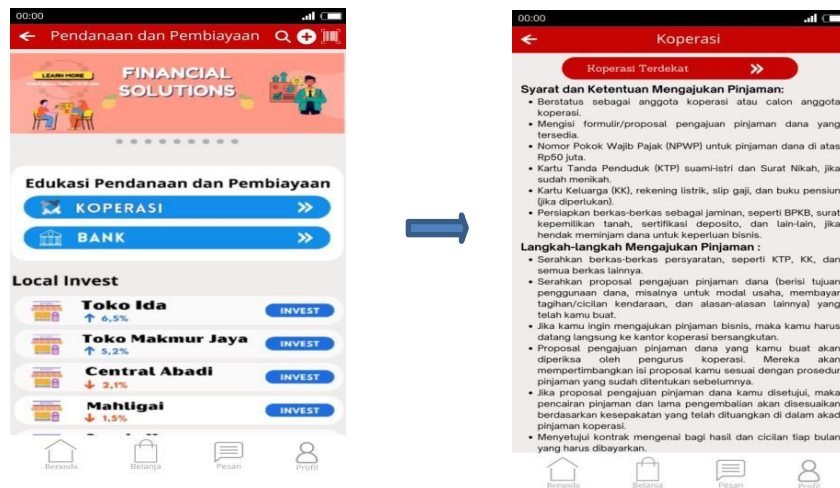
00:00

Pendanaan dan Pembiayaan

LEARN MORE

FINANCIAL SOLUTIONS

Edukasi Pendanaan dan Pembiayaan

KOPERASI

BANK

Local Invest

Toko Ida
6,5%
INVEST

Toko Makmur Jaya
5,2%
INVEST

Central Abadi
2,1%
INVEST

Mahligai
1,5%
INVEST

Beranda Belanja Pesan Profil

00:00

Koperasi

Koperasi Terdekat

Syarat dan Ketentuan Mengajukan Pinjaman:
• Berstatus sebagai anggota koperasi atau calon anggota koperasi.
• Mengisi formulir/proposal pengajuan pinjaman dana yang tersedia.
• Nomor Pokok Wajib Pajak (NPWP) untuk pinjaman dana di atas Rp50 juta.
• Kartu Tanda Penduduk (KTP) suami-istri dan Surat Nikah, jika sudah menikah.
• Kartu Keluarga (KK), rekening listrik, slip gaji, dan buku pensiun (jika diperlukan).
• Persiapkan berkas-berkas sebagai jaminan, seperti BPKB, surat kepemilikan tanah, sertifikasi deposito, dan lain-lain, jika hendak meminjam dana untuk keperluan bisnis.

Langkah-langkah Mengajukan Pinjaman :
• Serahkan berkas-berkas persyaratan, seperti KTP, KK, dan semua berkas lainnya.
• Serahkan proposal pengajuan pinjaman dana (berisi tujuan penggunaan dana, misalnya untuk modal usaha, membayar tagihan/cicilan kendaraan, dan alasan-alasan lainnya) yang telah kamu buat.
• Jika kamu ingin mengajukan pinjaman bisnis, maka kamu harus datang langsung ke kantor koperasi bersangkutan.
• Proposal pengajuan pinjaman dana yang kamu buat akan diperiksa oleh pengurus koperasi. Mereka akan mempertimbangkan isi proposal kamu sesuai dengan prosedur pinjaman yang sudah ditentukan sebelumnya.
• Jika proposal pengajuan pinjaman dana kamu disetujui, maka pencairan pinjaman dan lama pengembalian akan disesuaikan berdasarkan kesepakatan yang telah dituangkan di dalam akad pinjaman koperasi.
• Menyetujui kontrak mengenai bagi hasil dan cicilan tiap bulan yang harus dibayarkan.

Beranda Belanja Pesan Profil